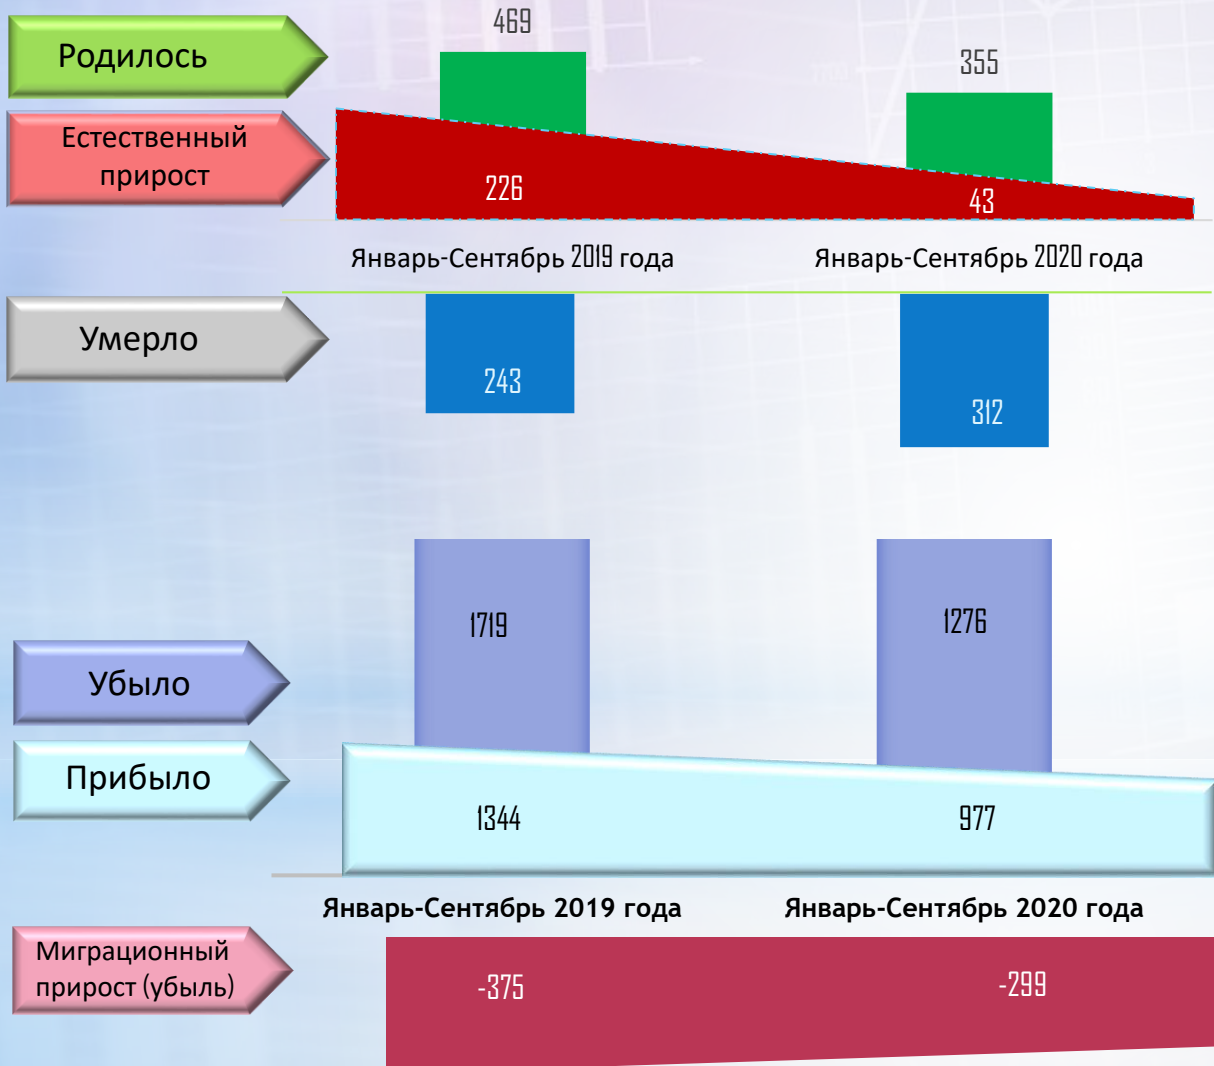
Родилось

469

355

Естественный прирост

226

43

Январь-Сентябрь 2019 года

Январь-Сентябрь 2020 года

Умерло

243

312

1719

1276

Убыло

Прибыло

1344

977

Январь-Сентябрь 2019 года

Январь-Сентябрь 2020 года

Миграционный прирост (убыль)

-375

-299